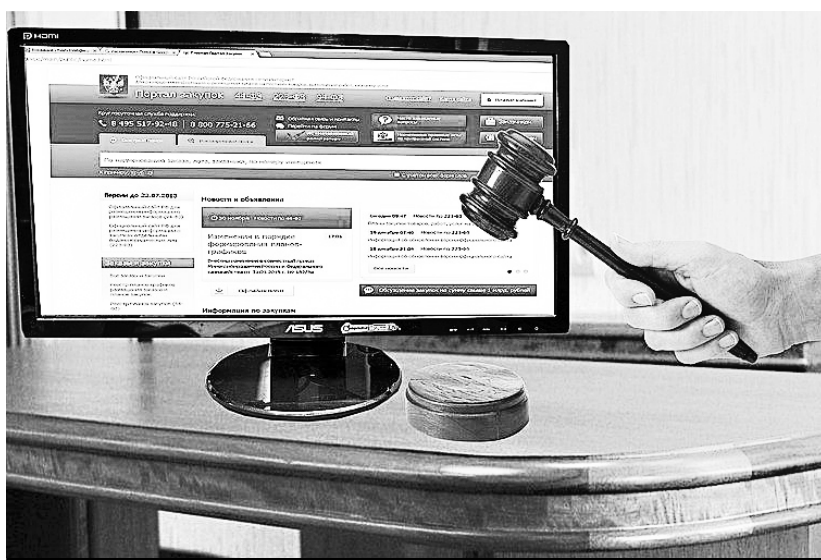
HDMI

Портал закупок 44-ФЗ 223-ФЗ

Круглосуточная служба поддержки

8 495 811-15-15 8 800 333-81-11

Версии до 22.07.2013

Новости и объявления

Изменения в порядке формирования планов-графиков

Информация по закупкам

Обсуждение закупок на сумму свыше 1 млрд. рублей

ASUS